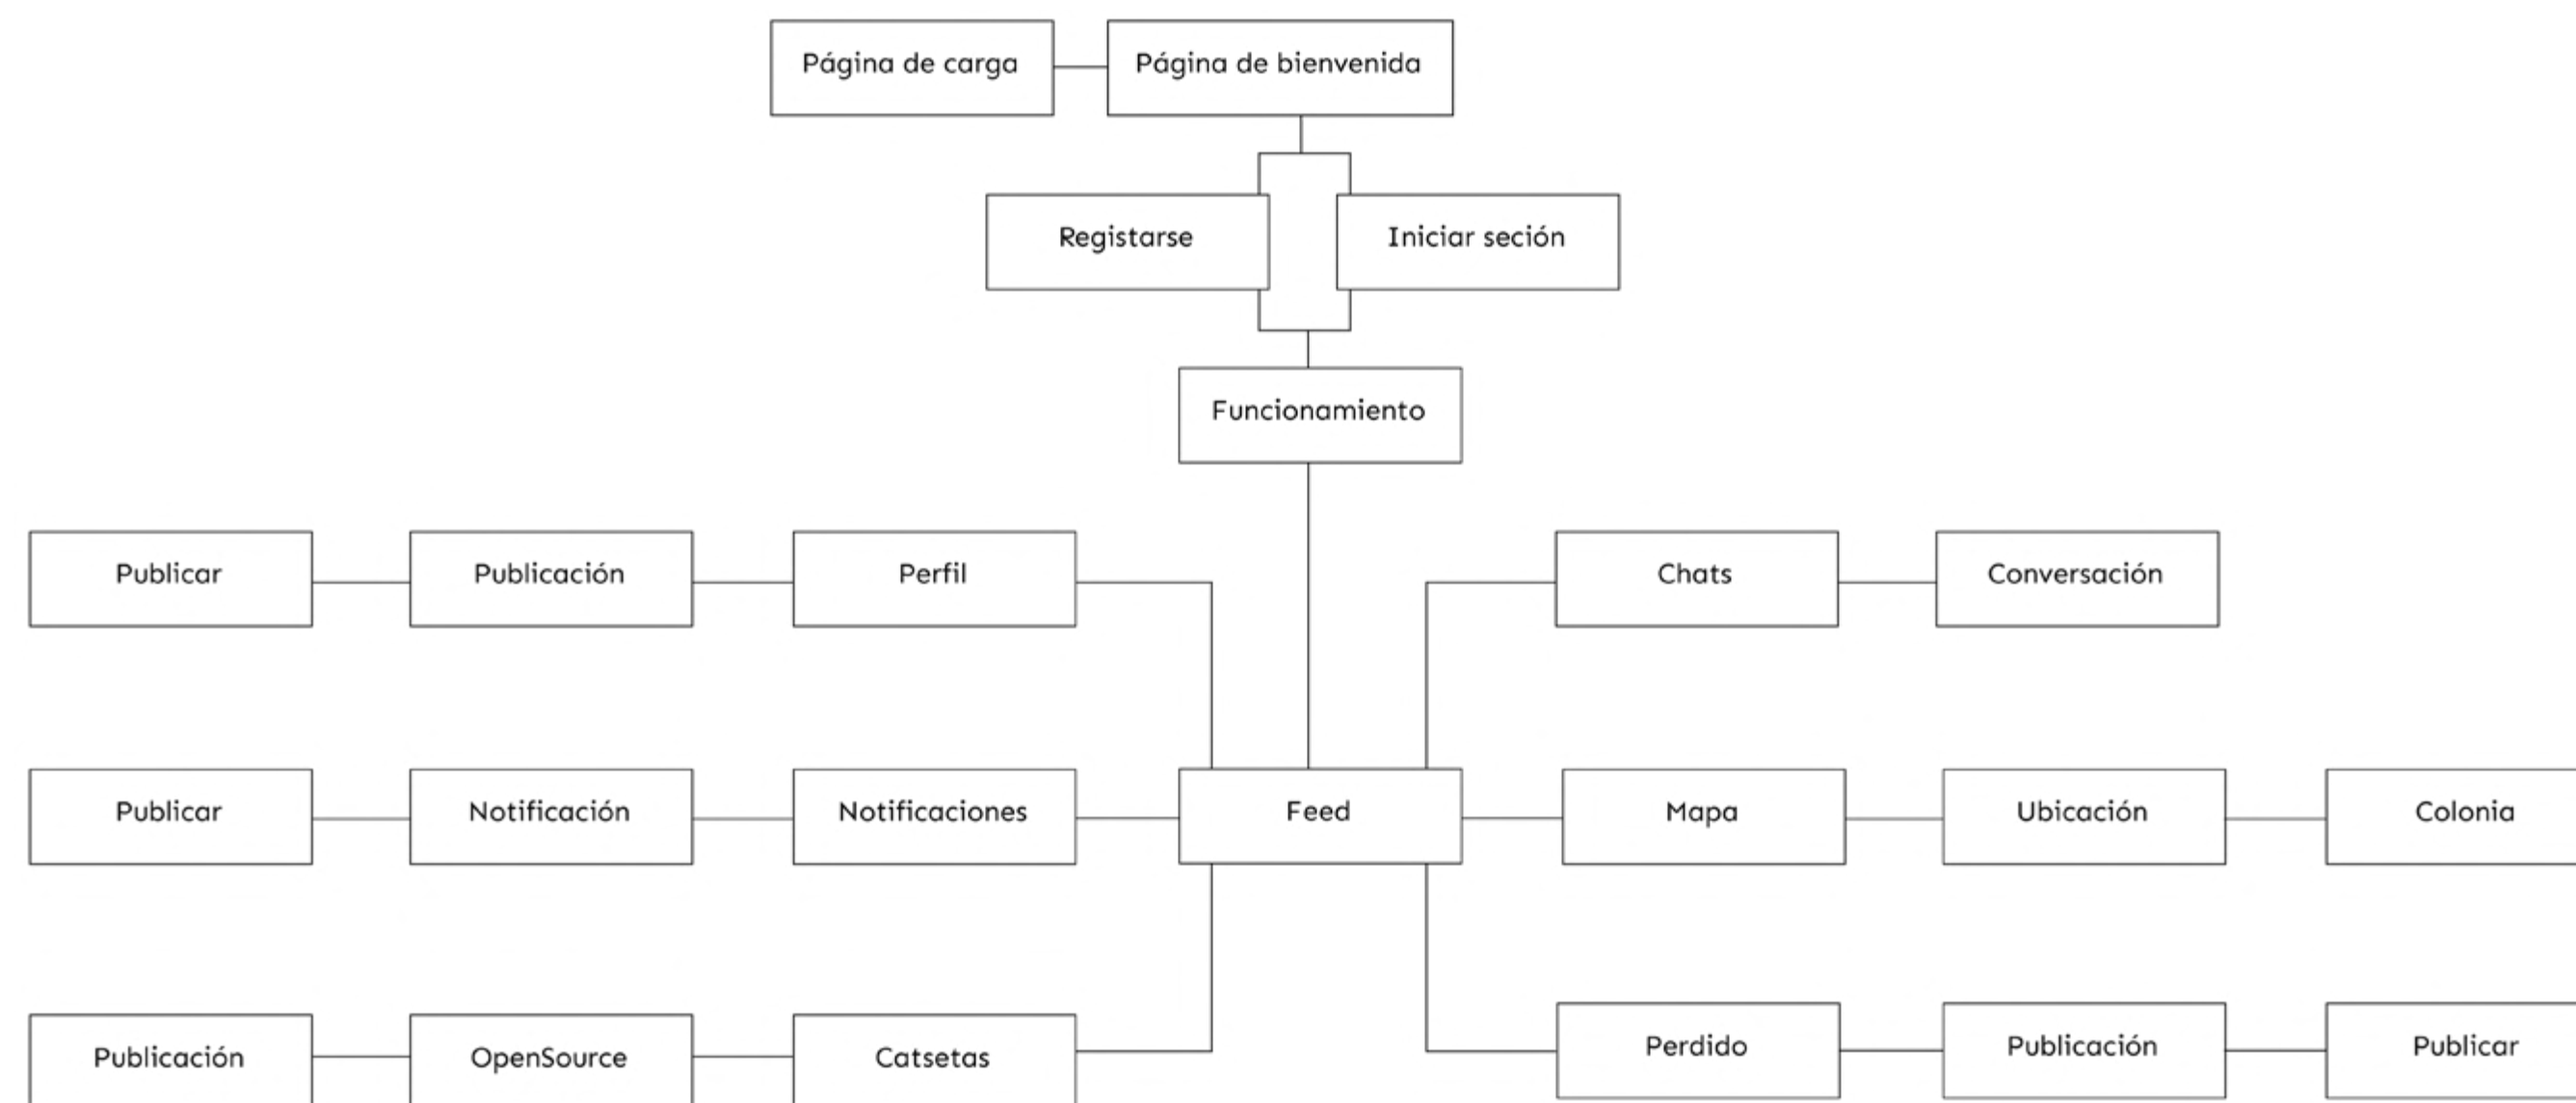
Página de carga

Página de bienvenida

Registarse

Iniciar seción

Funcionamiento

Publicar

Publicación

Perfil

Chats

Conversación

Publicar

Notificación

Notificaciones

Feed

Mapa

Ubicación

Colonia

Publicación

OpenSource

Catsetas

Perdido

Publicación

Publicar